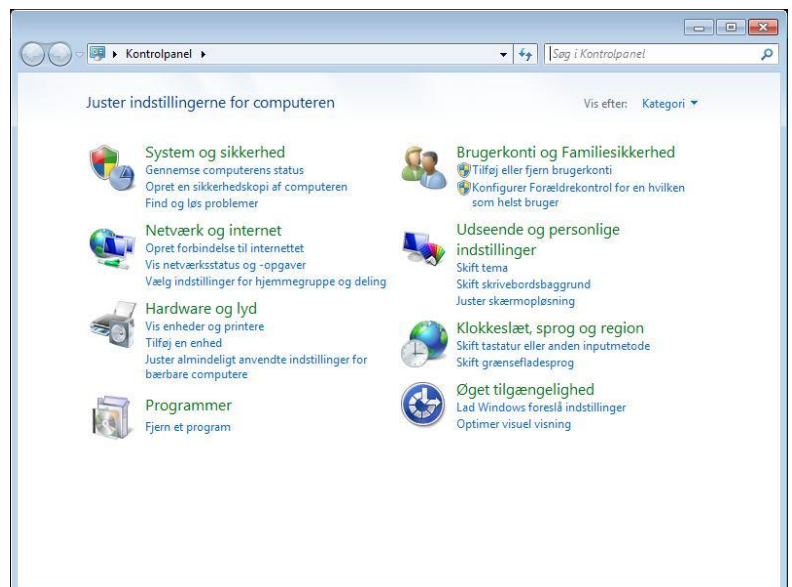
Kontrolpanel

Søg i Kontrolpanel

Juster indstillingerne for computeren

Vis efter: Kategori

System og sikkerhed
Gennemse computerens status
Opret en sikkerhedskopi af computeren
Find og løs problemer

Netværk og internet
Opret forbindelse til internettet
Vis netværksstatus og -opgaver
Vælg indstillinger for hjemmegruppe og deling

Hardware og lyd
Vis enheder og printere
Tilføj en enhed
Juster almindeligt anvendte indstillinger for bærbare computere

Programmer
Fjern et program

Brugerkonti og Familiesikkerhed
Tilføj eller fjern brugerkonti
Konfigurer Forældrekontrol for en hvilken som helst bruger

Udseende og personlige indstillinger
Skift tema
Skift skrivebordsbaggrund
Juster skærmopløsning

Klokkeslæt, sprog og region
Skift tastatur eller anden inputmetode
Skift grænsefladesprog

Øget tilgængelighed
Lad Windows foreslå indstillinger
Optimer visuel visning